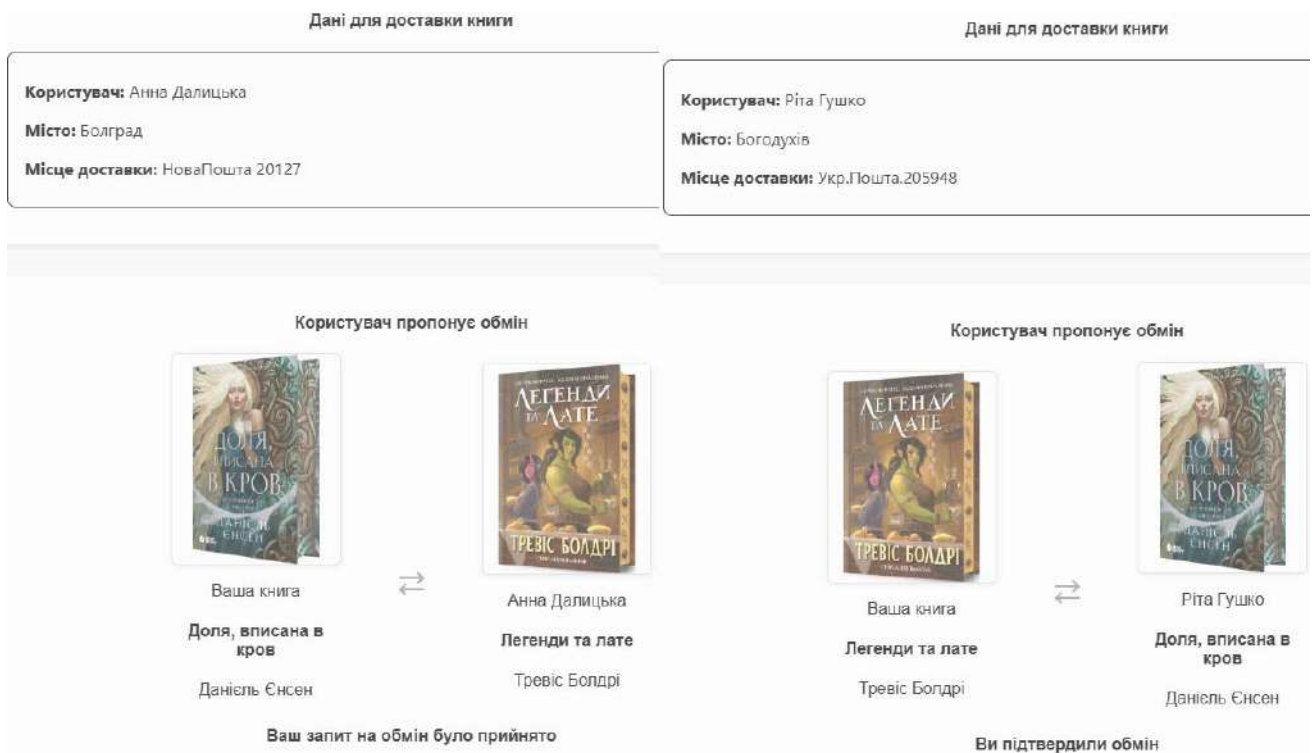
Дані для доставки книги

Користувач: Анна Далицька

Місто: Болград

Місце доставки: НоваПошта 20127

Користувач пропонує обмін

ДОЛЯ, ВПИСАНА В КРОВ

ДАНІЄЛЬ ЄНСЕН

Ваша книга

Доля, вписана в кров

Даніель Єнсен

ЛЕГЕНДИ ТА ЛАТЕ

ТРЕВІС БОЛДРІ

Анна Далицька

Легенди та лате

Тревіс Болдрі

Ваш запит на обмін було прийнято

Дані для доставки книги

Користувач: Ріта Гушко

Місто: Богодухів

Місце доставки: Укр.Пошта.205948

Користувач пропонує обмін

ЛЕГЕНДИ ТА ЛАТЕ

ТРЕВІС БОЛДРІ

Ваша книга

Легенди та лате

Тревіс Болдрі

ДОЛЯ, ВПИСАНА В КРОВ

ДАНІЄЛЬ ЄНСЕН

Ріта Гушко

Доля, вписана в кров

Даніель Єнсен

Ви підтвердили обмін